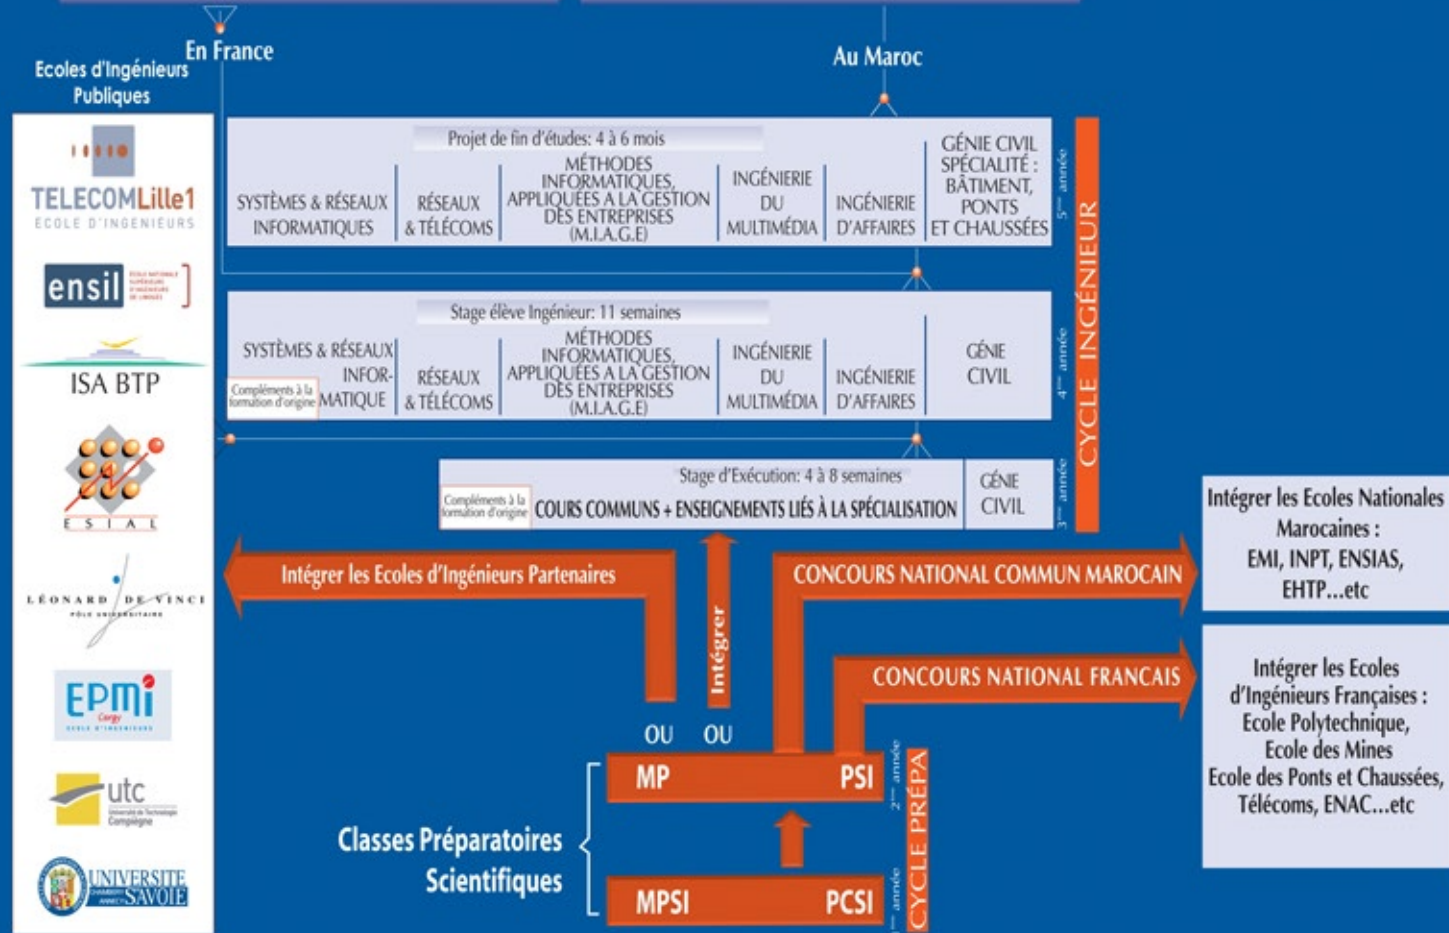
En France

Au Maroc

Ecoles d'Ingénieurs Publiques

TELECOMLille1 ECOLE D'INGENIEURS

ensil

ISA BTP

E S I A L

LÉONARD DE VINCI PÔLE UNIVERSITAIRE

EPMI Cergy

utc

UNIVERSITE SAVOIE

Projet de fin d'études: 4 à 6 mois

| SYSTÈMES & RÉSEAUX INFORMATIQUES | RÉSEAUX & TÉLÉCOMS | MÉTHODES INFORMATIQUES APPLIQUÉES A LA GESTION DES ENTREPRISES (M.I.A.G.E) | INGÉNIERIE DU MULTIMÉDIA | INGÉNIERIE D'AFFAIRES | GÉNIE CIVIL SPÉCIALITÉ : BÂTIMENT, PONTS ET CHAUSSÉES |
|---|---|---|---|---|---|

5ème année

Stage élève Ingénieur: 11 semaines

| Compléments à la formation d'origine SYSTÈMES & RÉSEAUX INFORMATIQUE | RÉSEAUX & TÉLÉCOMS | MÉTHODES INFORMATIQUES APPLIQUÉES A LA GESTION DES ENTREPRISES (M.I.A.G.E) | INGÉNIERIE DU MULTIMÉDIA | INGÉNIERIE D'AFFAIRES | GÉNIE CIVIL |
|---|---|---|---|---|---|

4ème année

Stage d'Exécution: 4 à 8 semaines

Compléments à la formation d'origine COURS COMMUNS + ENSEIGNEMENTS LIÉS À LA SPÉCIALISATION | GÉNIE CIVIL

3ème année

CYCLE INGÉNIEUR

Intégrer les Ecoles d'Ingénieurs Partenaires

Intégrer

CONCOURS NATIONAL COMMUN MAROCAIN

Intégrer les Ecoles Nationales Marocaines : EMI, INPT, ENSIAS, EHTP...etc

CONCOURS NATIONAL FRANCAIS

Intégrer les Ecoles d'Ingénieurs Françaises : Ecole Polytechnique, Ecole des Mines Ecole des Ponts et Chaussées, Télécoms, ENAC...etc

OU OU

MP PSI

2ème année

Classes Préparatoires Scientifiques

MPSI PCSI

1ère année

CYCLE PRÉPA